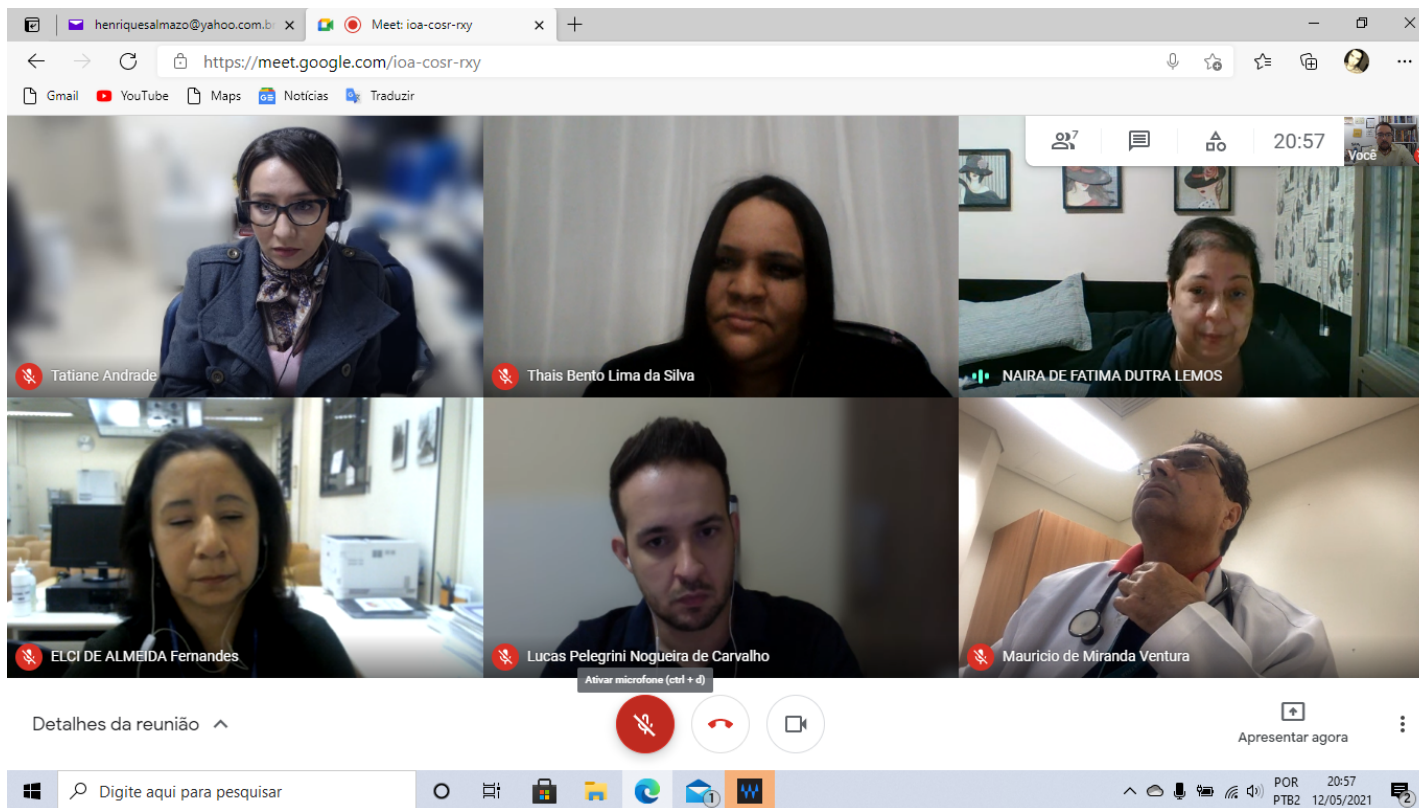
henriquesalmazo@yahoo.com.br ×
Meet: ioa-cosr-rxy ×
+

https://meet.google.com/ioa-cosr-rxy

Gmail YouTube Maps Notícias Traduzir

7
20:57
Você

Tatiane Andrade
Thais Bento Lima da Silva
NAIRA DE FATIMA DUTRA LEMOS
ELCI DE ALMEIDA Fernandes
Lucas Pelegrini Nogueira de Carvalho
Mauricio de Miranda Ventura

Ativar microfone (ctrl + d)

Detalhes da reunião
Apresentar agora

Digite aqui para pesquisar
1
POR PTB2
20:57 12/05/2021
2